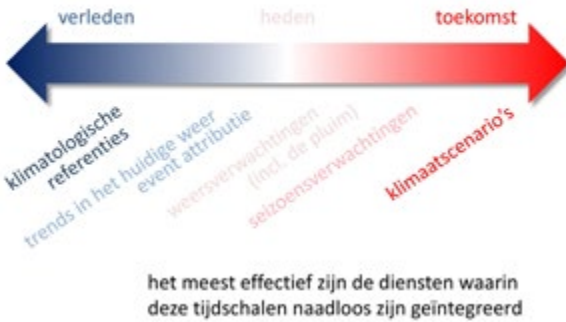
verleden
heden
toekomst

klimatologische referenties

trends in het huidige weer event attributie

weersverwachtingen (incl. de pluim)

seizoensverwachtingen

klimaatscenario's

het meest effectief zijn de diensten waarin deze tijdschalen naadloos zijn geïntegreerd